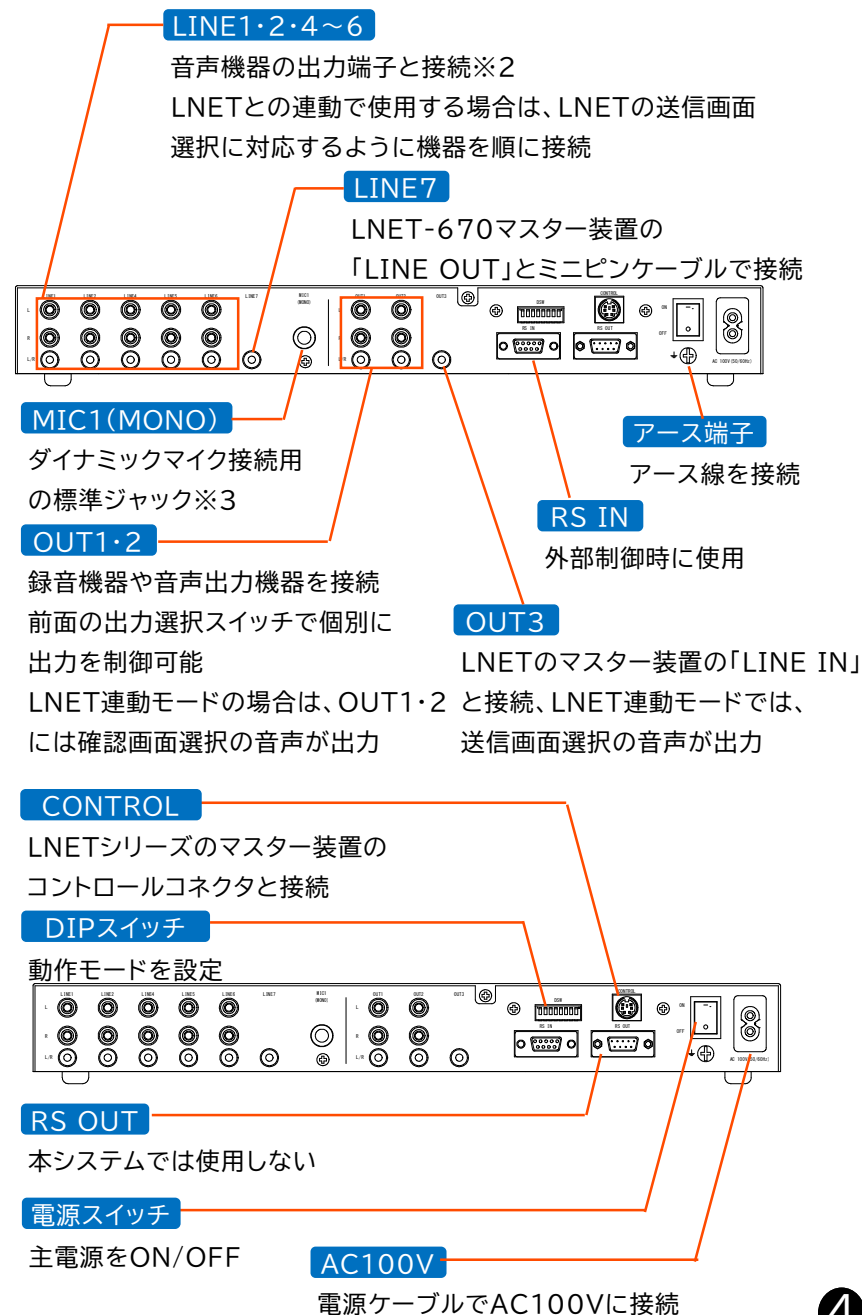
LINE1･2･4～6
音声機器の出力端子と接続※2
LNETとの連動で使用する場合は、LNETの送信画面選択に対応するように機器を順に接続

LINE7
LNET-670マスター装置の「LINE OUT」とミニピンケーブルで接続

LINE1 LINE2 LINE4 LINE5 LINE6 LINE7 MIC1 (MONO) OUT1 OUT2 OUT3
L R L/R
DSW
CONTROL
RS IN RS OUT
ON OFF
AC 100V (50/60Hz)

MIC1(MONO)
ダイナミックマイク接続用の標準ジャック※3

OUT1･2
録音機器や音声出力機器を接続
前面の出力選択スイッチで個別に出力を制御可能
LNET連動モードの場合は、OUT1･2には確認画面選択の音声が出力

アース端子
アース線を接続

RS IN
外部制御時に使用

OUT3
LNETのマスター装置の「LINE IN」と接続、LNET連動モードでは、送信画面選択の音声が出力

CONTROL
LNETシリーズのマスター装置のコントロールコネクタと接続

DIPスイッチ
動作モードを設定

LINE1 LINE2 LINE4 LINE5 LINE6 LINE7 MIC1 (MONO) OUT1 OUT2 OUT3
L R L/R
DSW
CONTROL
RS IN RS OUT
ON OFF
AC 100V (50/60Hz)

RS OUT
本システムでは使用しない

電源スイッチ
主電源をON/OFF

AC100V
電源ケーブルでAC100Vに接続

4